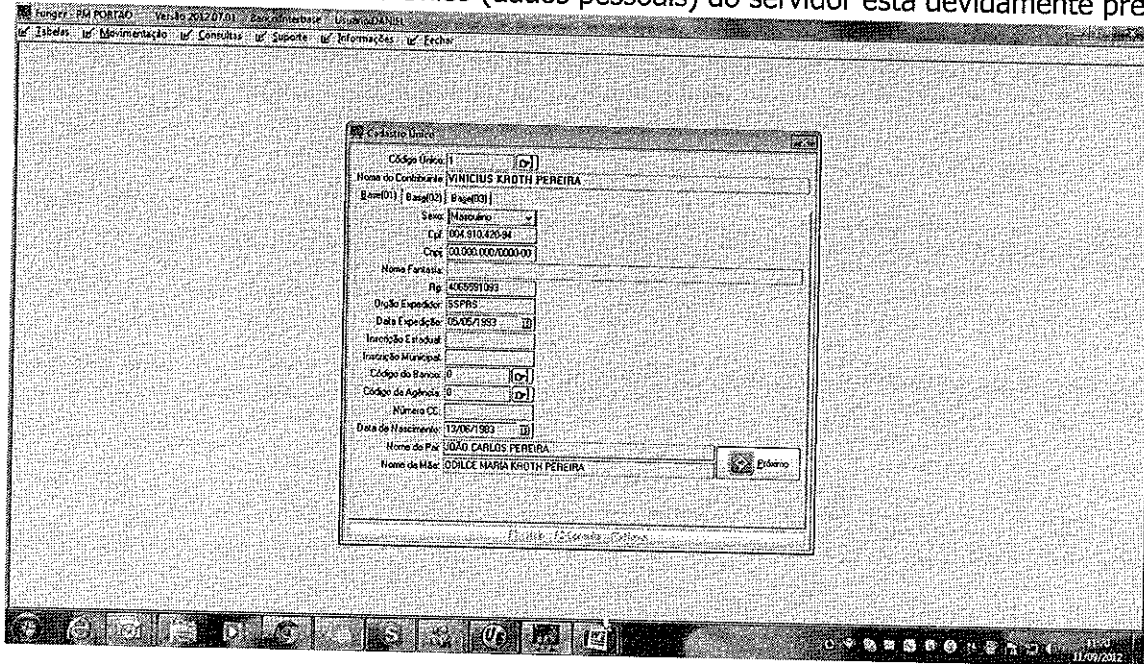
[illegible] (dados pessoais) do servidor está devidamente pre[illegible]

Funger - PM PORTAO Versão 2012.07.01 Banco:Interbase Usuário:DANIEL

Tabelas Movimentação Consultas Suporte Informações Fechar

Cadastro Único

Código Único: 1

Nome do Contribuinte: VINICIUS KROTH PEREIRA

Base(01) Base(02) Base(03)

Sexo: Masculino

Cpf: 004.910.420-94

Cnpj: 00.000.000/0000-00

Nome Fantasia:

Rg: 4065591093

Orgão Expedidor: SSPRS

Data Expedição: 05/05/1993

Inscrição Estadual:

Inscrição Municipal:

Código do Banco: 0

Código da Agência: 0

Número CC:

Data de Nascimento: 13/06/1983

Nome do Pai: JOÃO CARLOS PEREIRA

Nome da Mãe: ODILCE MARIA KROTH PEREIRA

Próximo

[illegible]

11/09/2012